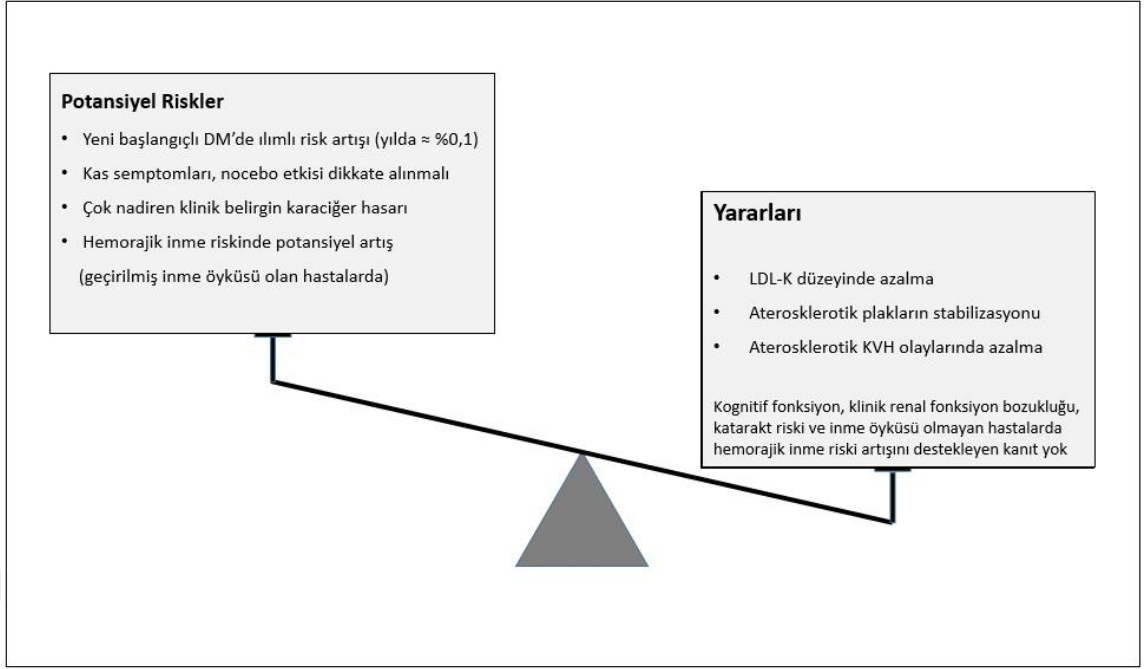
Potansiyel Riskler

• Yeni başlangıçlı DM'de ılımlı risk artışı (yılda ≈ %0,1)
• Kas semptomları, nocebo etkisi dikkate alınmalı
• Çok nadiren klinik belirgin karaciğer hasarı
• Hemorajik inme riskinde potansiyel artış (geçirilmiş inme öyküsü olan hastalarda)

Yararları

• LDL-K düzeyinde azalma
• Aterosklerotik plakların stabilizasyonu
• Aterosklerotik KVH olaylarında azalma

Kognitif fonksiyon, klinik renal fonksiyon bozukluğu, katarakt riski ve inme öyküsü olmayan hastalarda hemorajik inme riski artışını destekleyen kanıt yok